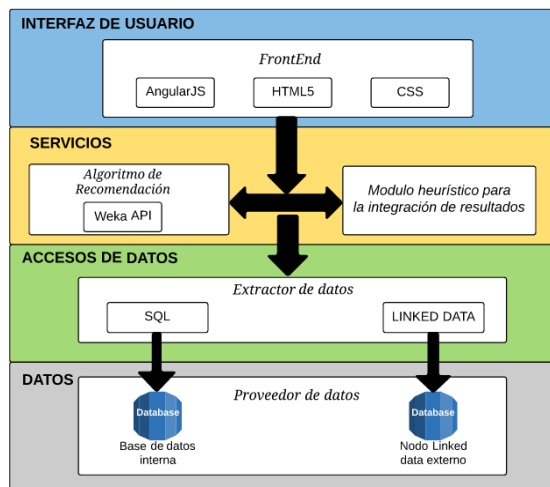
INTERFAZ DE USUARIO

FrontEnd

AngularJS

HTML5

CSS

SERVICIOS

Algoritmo de Recomendación

Weka API

Modulo heurístico para la integración de resultados

ACCESOS DE DATOS

Extractor de datos

SQL

LINKED DATA

DATOS

Proveedor de datos

Database

Base de datos interna

Database

Nodo Linked data externo